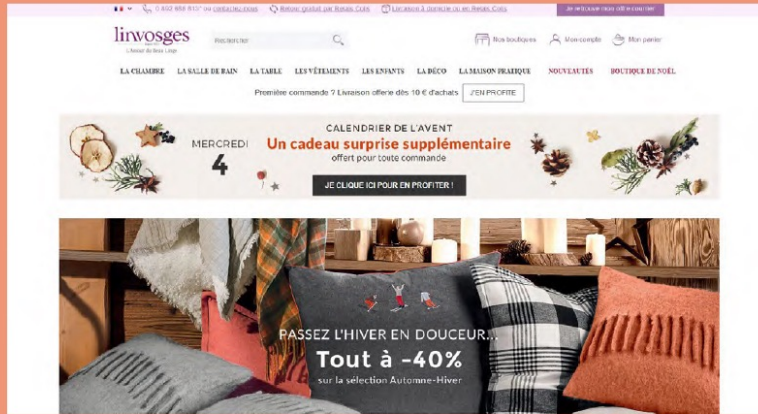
0 802 888 815* ou contactez-nous  Retour gratuit par Relais Colis  Livraison à domicile ou en Relais Colis  Je m'inscris pour 10€ à courrier

linvosges
L'Amour du Beau Linge

Rechercher

Nos boutiques  Mon compte  Mon panier

LA CHAMBRE  LA SALLE DE BAIN  LA TABLE  LES VÊTEMENTS  LES ENFANTS  LA DÉCO  LA MAISON PRATIQUE  NOUVEAUTÉS  BOUTIQUE DE NOËL

Première commande ? Livraison offerte dès 10 € d'achats  J'EN PROFITE

MERCREDI
4

CALENDRIER DE L'AVENT
Un cadeau surprise supplémentaire
offert pour toute commande

JE CLIQUE ICI POUR EN PROFITER !

PASSEZ L'HIVER EN DOUCEUR...
Tout à -40%
sur la sélection Automne-Hiver